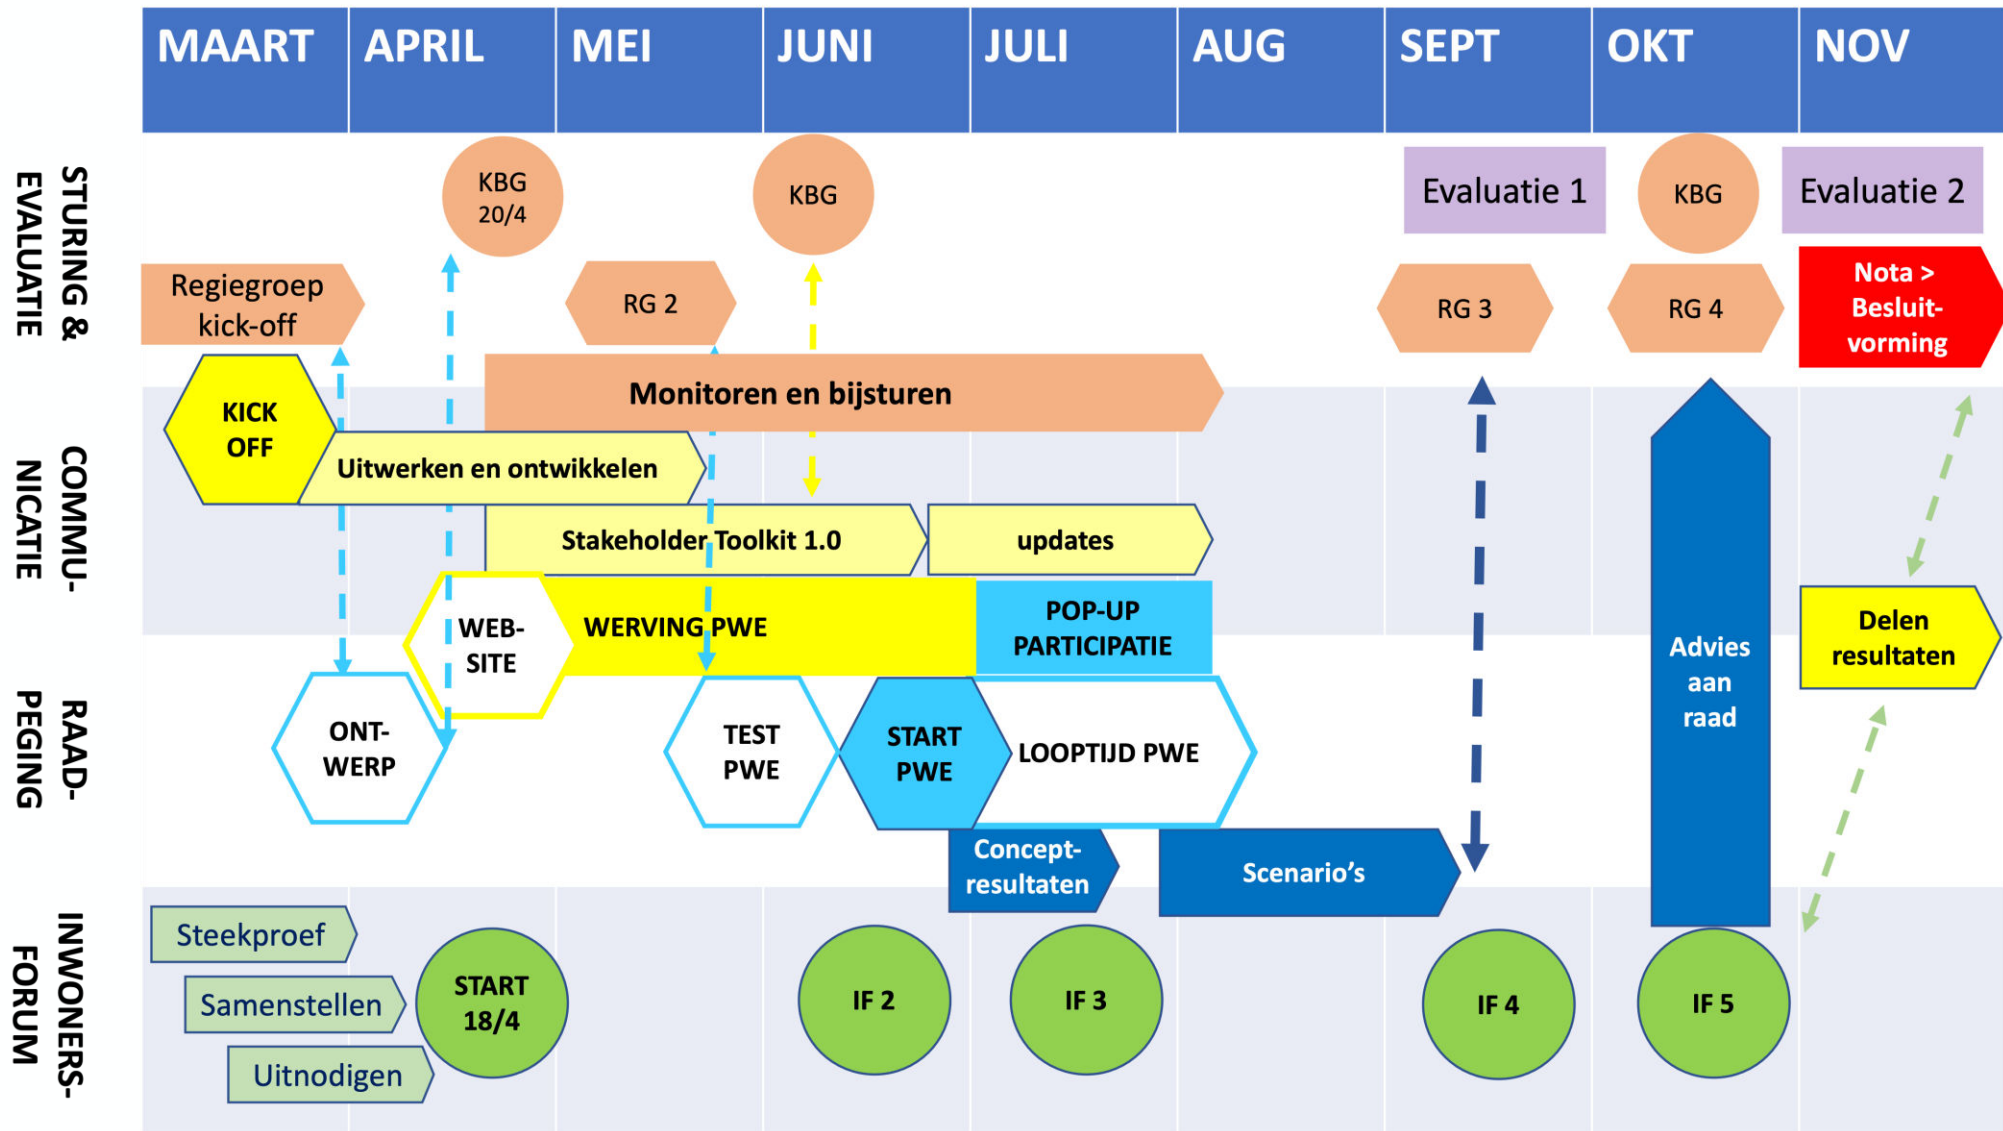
MAART APRIL MEI JUNI JULI AUG SEPT OKT NOV

STURING & EVALUATIE

KBG 20/4

KBG

Evaluatie 1

KBG

Evaluatie 2

Regiegroep kick-off

RG 2

RG 3

RG 4

Nota > Besluitvorming

Monitoren en bijsturen

COMMUNICATIE

KICK OFF

Uitwerken en ontwikkelen

Stakeholder Toolkit 1.0

updates

WEB-SITE

WERVING PWE

POP-UP PARTICIPATIE

Advies aan raad

Delen resultaten

RAADPEGING

ONT-WERP

TEST PWE

START PWE

LOOPTIJD PWE

Concept-resultaten

Scenario's

INWONERSFORUM

Steekproef

Samenstellen

Uitnodigen

START 18/4

IF 2

IF 3

IF 4

IF 5